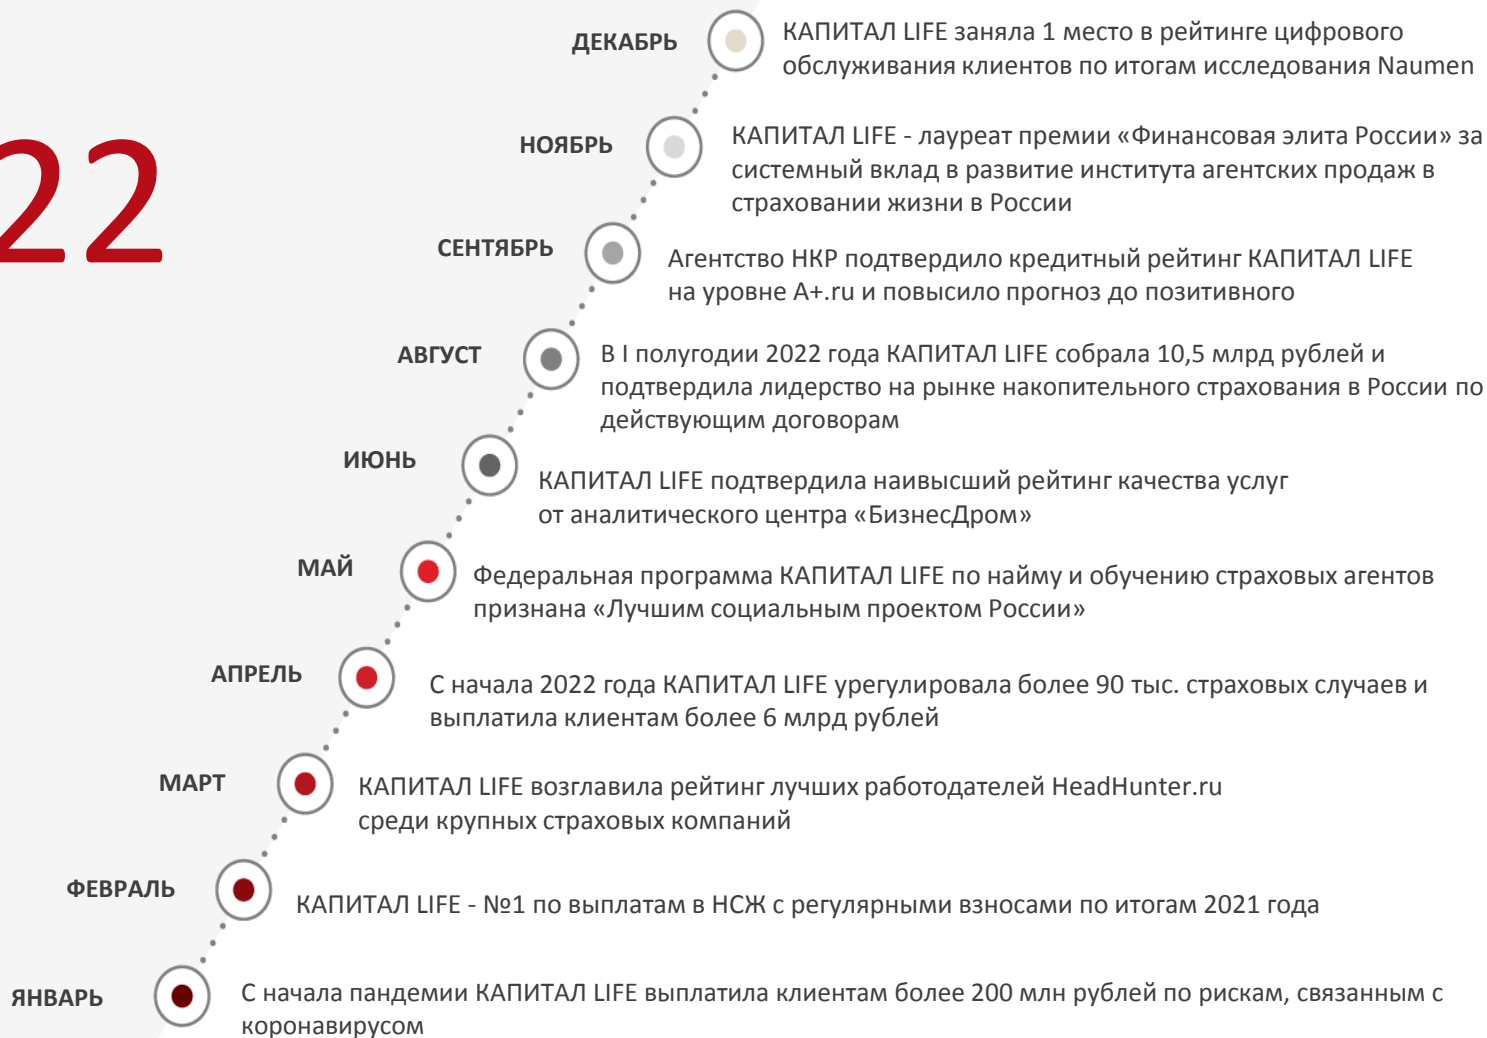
22

ДЕКАБРЬ КАПИТАЛ LIFE заняла 1 место в рейтинге цифрового обслуживания клиентов по итогам исследования Naumen

НОЯБРЬ КАПИТАЛ LIFE - лауреат премии «Финансовая элита России» за системный вклад в развитие института агентских продаж в страховании жизни в России

СЕНТЯБРЬ Агентство НКР подтвердило кредитный рейтинг КАПИТАЛ LIFE на уровне А+.ru и повысило прогноз до позитивного

АВГУСТ В I полугодии 2022 года КАПИТАЛ LIFE собрала 10,5 млрд рублей и подтвердила лидерство на рынке накопительного страхования в России по действующим договорам

ИЮНЬ КАПИТАЛ LIFE подтвердила наивысший рейтинг качества услуг от аналитического центра «БизнесДром»

МАЙ Федеральная программа КАПИТАЛ LIFE по найму и обучению страховых агентов признана «Лучшим социальным проектом России»

АПРЕЛЬ С начала 2022 года КАПИТАЛ LIFE урегулировала более 90 тыс. страховых случаев и выплатила клиентам более 6 млрд рублей

МАРТ КАПИТАЛ LIFE возглавила рейтинг лучших работодателей HeadHunter.ru среди крупных страховых компаний

ФЕВРАЛЬ КАПИТАЛ LIFE - №1 по выплатам в НСЖ с регулярными взносами по итогам 2021 года

ЯНВАРЬ С начала пандемии КАПИТАЛ LIFE выплатила клиентам более 200 млн рублей по рискам, связанным с коронавирусом